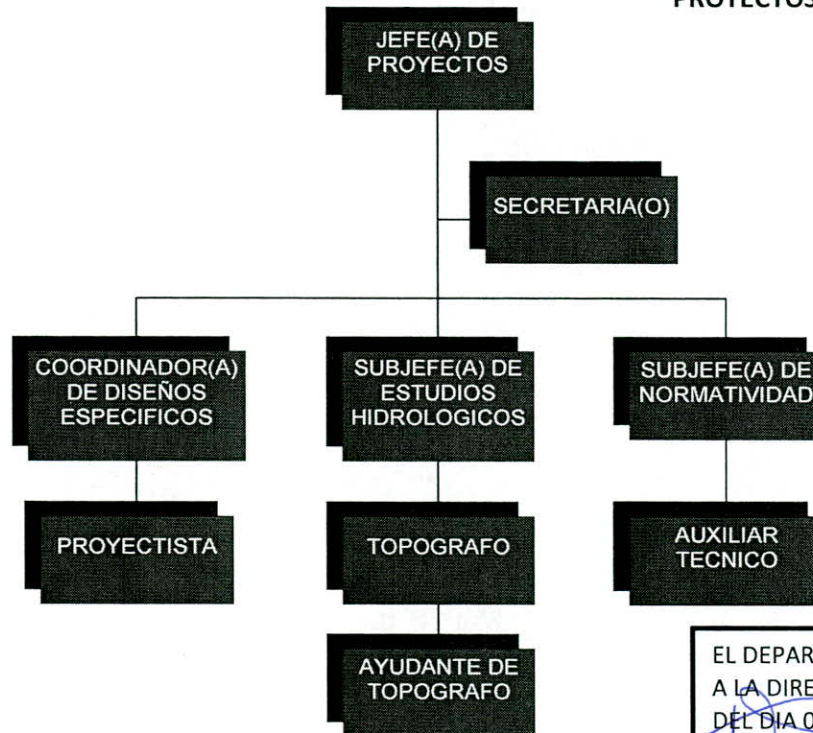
PROYECTOS

JEFE(A) DE PROYECTOS

SECRETARIA(O)

COORDINADOR(A) DE DISEÑOS ESPECIFICOS

SUBJEFE(A) DE ESTUDIOS HIDROLOGICOS

SUBJEFE(A) DE NORMATIVIDAD

PROYECTISTA

TOPOGRAFO

AUXILIAR TECNICO

AYUDANTE DE TOPOGRAFO

EL DEPAR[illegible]
A LA DIRE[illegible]
DEL DIA 0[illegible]